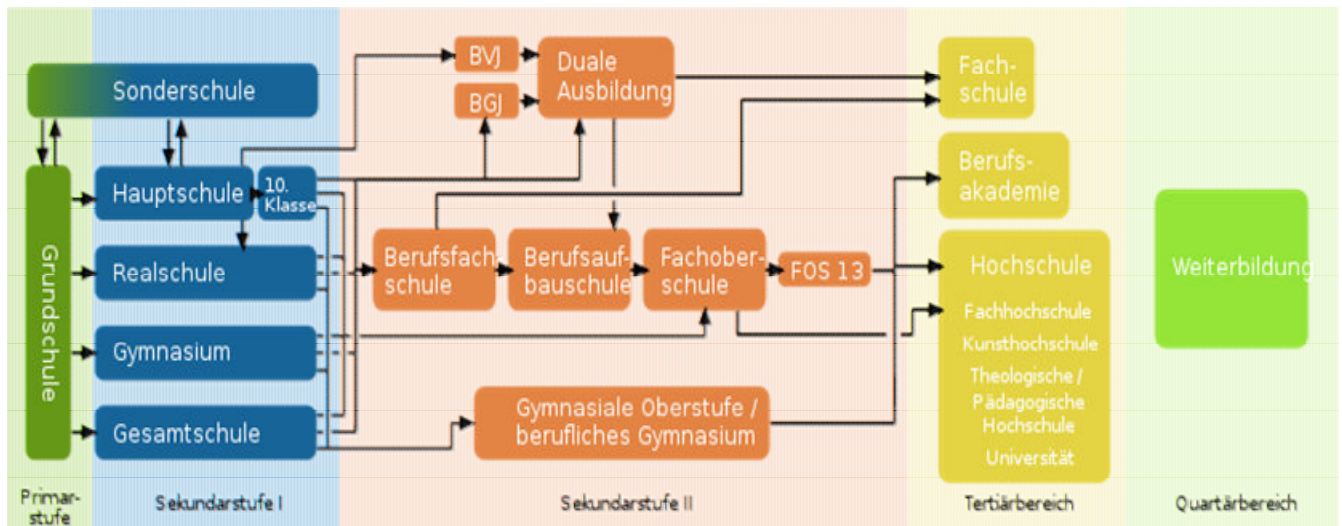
Sonderschule

Grundschule

Hauptschule

10. Klasse

Realschule

Gymnasium

Gesamtschule

BVJ

BGJ

Duale Ausbildung

Berufsfachschule

Berufsaufbauschule

Fachoberschule

FOS 13

Gymnasiale Oberstufe / berufliches Gymnasium

Fachschule

Berufsakademie

Hochschule

Fachhochschule

Kunsthochschule

Theologische / Pädagogische Hochschule

Universität

Weiterbildung

Primarstufe

Sekundarstufe I

Sekundarstufe II

Tertiärbereich

Quartärbereich